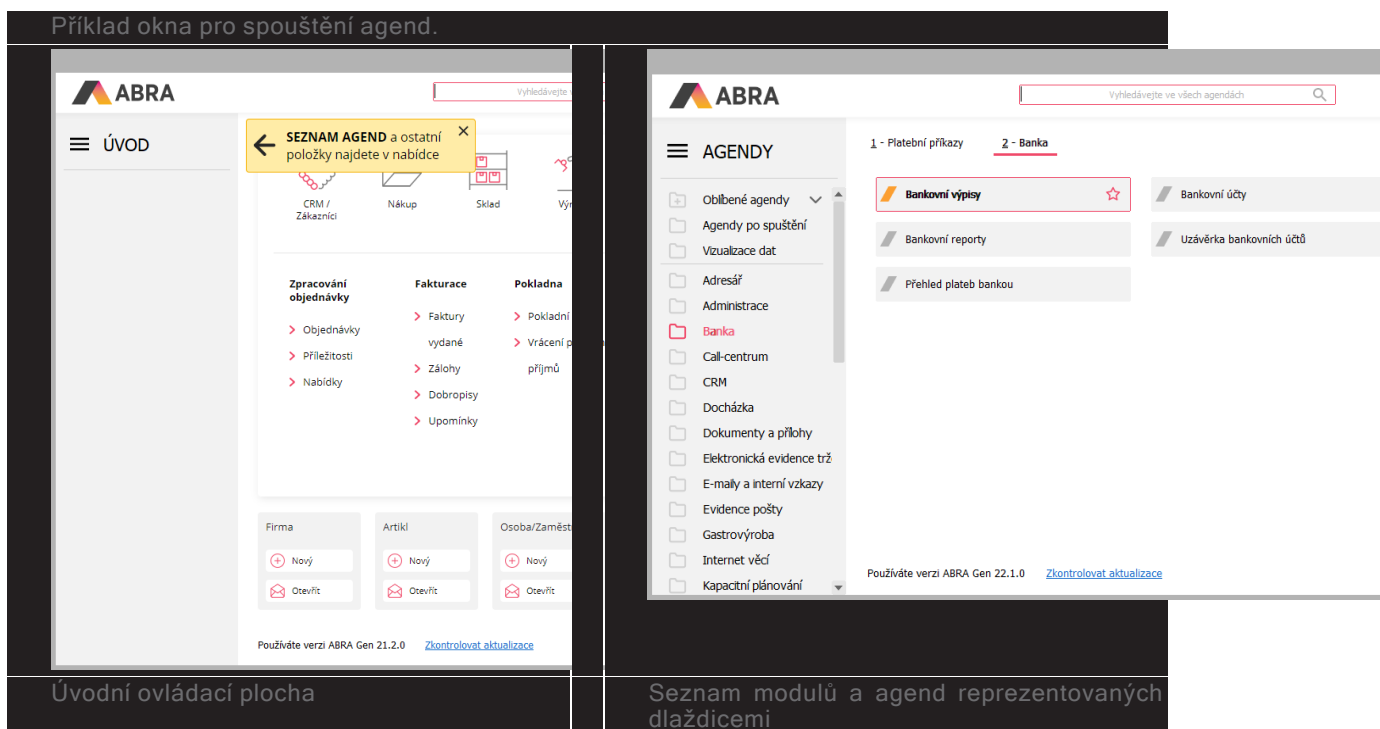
Příklad okna pro spouštění agend.

ABRA

Vyhledávejte

ÚVOD

SEZNAM AGEND a ostatní položky najdete v nabídce ×

CRM / Zákazníci

Nákup

Sklad

Vý

Zpracování objednávky

Objednávky

Příležitosti

Nabídky

Fakturace

Faktury vydané

Zálohy

Dobropisy

Upomínky

Pokladna

Pokladní

Vrácení p

příjmů

Firma

Nový

Otevřít

Artikl

Nový

Otevřít

Osoba/Zaměst

Nový

Otevřít

Používáte verzi ABRA Gen 21.2.0 Zkontrolovat aktualizace

Úvodní ovládací plocha

ABRA

Vyhledávejte ve všech agendách

AGENDY

Oblíbené agendy

Agendy po spuštění

Vizualizace dat

Adresář

Administrace

Banka

Call-centrum

CRM

Docházka

Dokumenty a přílohy

Elektronická evidence trž

E-maily a interní vzkazy

Evidence pošty

Gastrovýroba

Internet věcí

Kapacitní plánování

1 - Platební příkazy

2 - Banka

Bankovní výpisy

Bankovní účty

Bankovní reporty

Uzávěrka bankovních účtů

Přehled plateb bankou

Používáte verzi ABRA Gen 22.1.0 Zkontrolovat aktualizace

Seznam modulů a agend reprezentovaných dlaždicemi